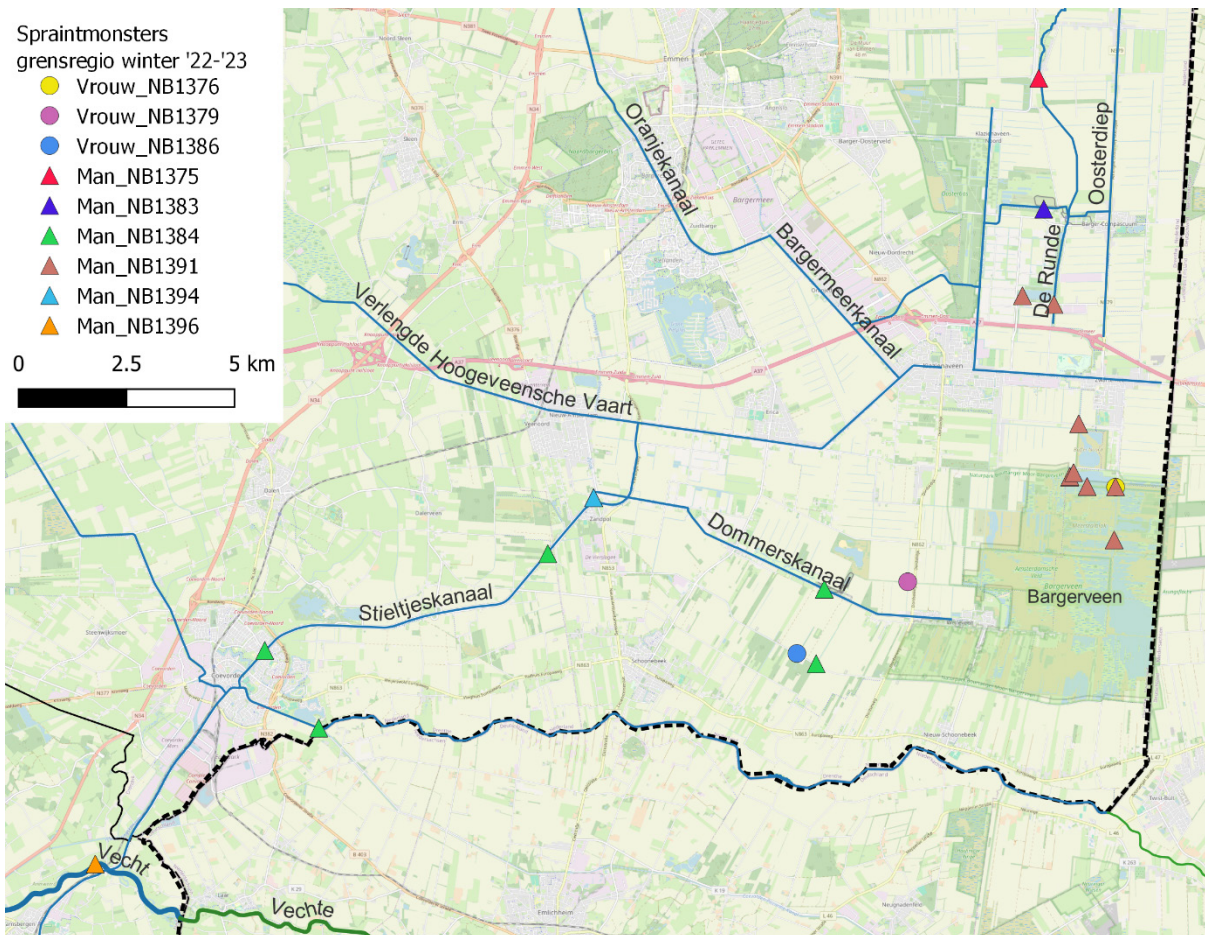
Spraintmonsters grensregio winter '22-'23
Vrouw_NB1376
Vrouw_NB1379
Vrouw_NB1386
Man_NB1375
Man_NB1383
Man_NB1384
Man_NB1391
Man_NB1394
Man_NB1396

0
2.5
5 km

Oranjekanaal
Bargermeerkanaal
Oosterdiep
De Runde
Verlengde Hoogeveensche Vaart
Dommerskanaal
Stieltjeskanaal
Bargerveen
Vecht
Vechte